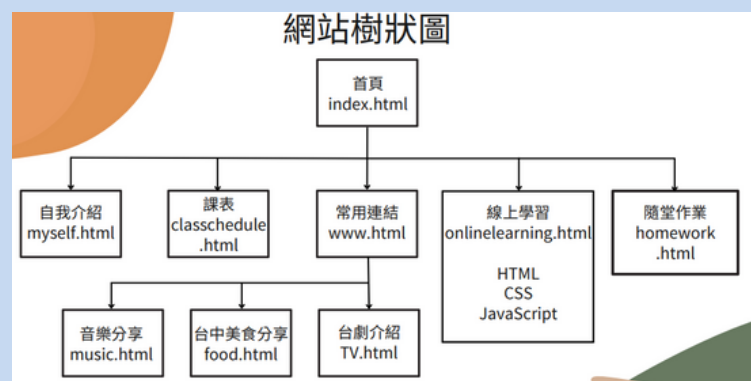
網站樹狀圖

首頁
index.html

自我介紹
myself.html

課表
classschedule
.html

常用連結
www.html

線上學習
onlinelearning.html

HTML
CSS
JavaScript

隨堂作業
homework
.html

音樂分享
music.html

台中美食分享
food.html

台劇介紹
TV.html